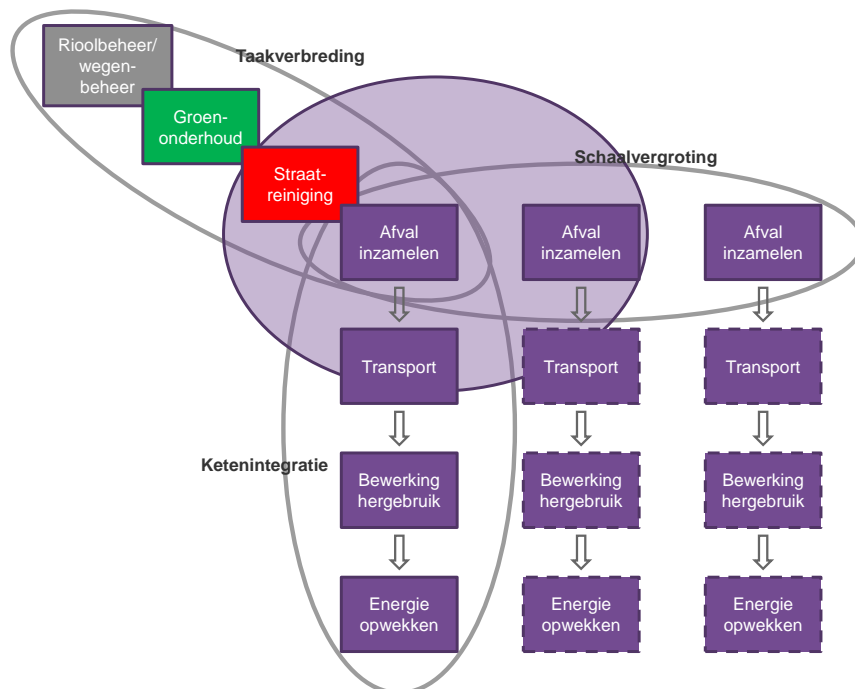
Rioolbeheer/ wegenbeheer

Taakverbreding

Groenonderhoud

Straatreiniging

Schaalvergroting

Afval inzamelen

Afval inzamelen

Afval inzamelen

Transport

Transport

Transport

Ketenintegratie

Bewerking hergebruik

Bewerking hergebruik

Bewerking hergebruik

Energie opwekken

Energie opwekken

Energie opwekken